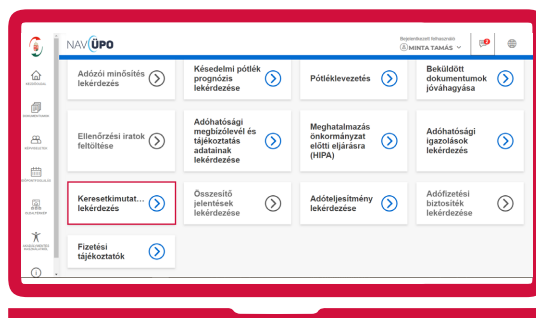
NAV ÜPO

Bejelentkezett felhasználó
MINTA TAMÁS

Adózói minősítés lekérdezés

Késedelmi pótlék prognózis lekérdezése

Pótléklevezetés

Beküldött dokumentumok jóváhagyása

Ellenőrzési iratok feltöltése

Adóhatósági megbízólevél és tájékoztatás adatainak lekérdezése

Meghatalmazás önkormányzat előtti eljárásra (HIPA)

Adóhatósági igazolások lekérdezés

Keresetkimutat... lekérdezés

Összesítő jelentések lekérdezése

Adóteljesítmény lekérdezése

Adófizetési biztosíték lekérdezése

Fizetési tájékoztatók